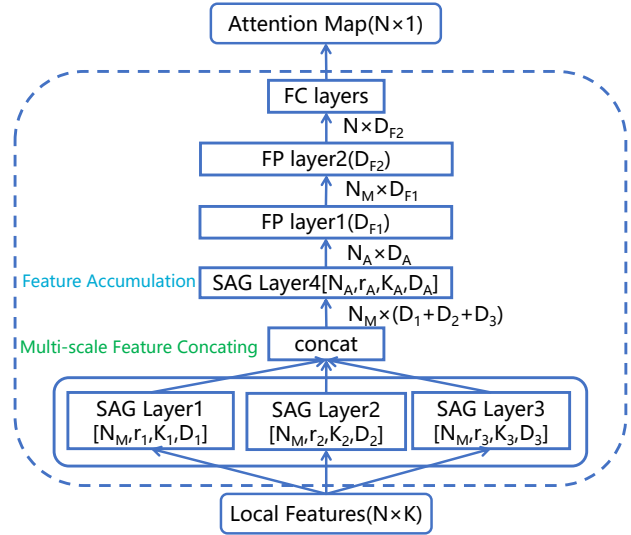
Attention Map(N×1)

FC layers

$N \times D_{F2}$

FP layer2($D_{F2}$)

$N_M \times D_{F1}$

FP layer1($D_{F1}$)

$N_A \times D_A$

Feature Accumulation

SAG Layer4[$N_A$,$r_A$,$K_A$,$D_A$]

$N_M \times (D_1+D_2+D_3)$

Multi-scale Feature Concating

concat

SAG Layer1 [$N_M$,$r_1$,$K_1$,$D_1$]

SAG Layer2 [$N_M$,$r_2$,$K_2$,$D_2$]

SAG Layer3 [$N_M$,$r_3$,$K_3$,$D_3$]

Local Features(N×K)